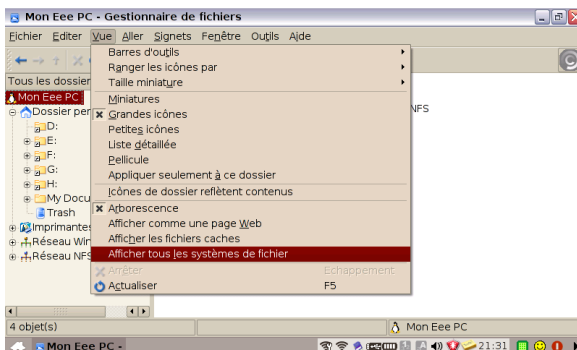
Mon Eee PC - Gestionnaire de fichiers

Fichier Editer Vue Aller Signets Fenêtre Outils Aide

Tous les dossier
Mon Eee PC
Dossier per
D:
E:
F:
G:
H:
My Docu
Trash
Imprimantes
Réseau Wir
Réseau NFS

NFS

Barres d'outils
Ranger les icônes par
Taille miniature
Miniatures
Grandes icônes
Petites icônes
Liste détaillée
Pellicule
Appliquer seulement à ce dossier
Icônes de dossier reflètent contenus
Arborescence
Afficher comme une page Web
Afficher les fichiers caches
Afficher tous les systèmes de fichier
Arrêter Echappement
Actualiser F5

4 objet(s)
Mon Eee PC

Mon Eee PC -
21:31